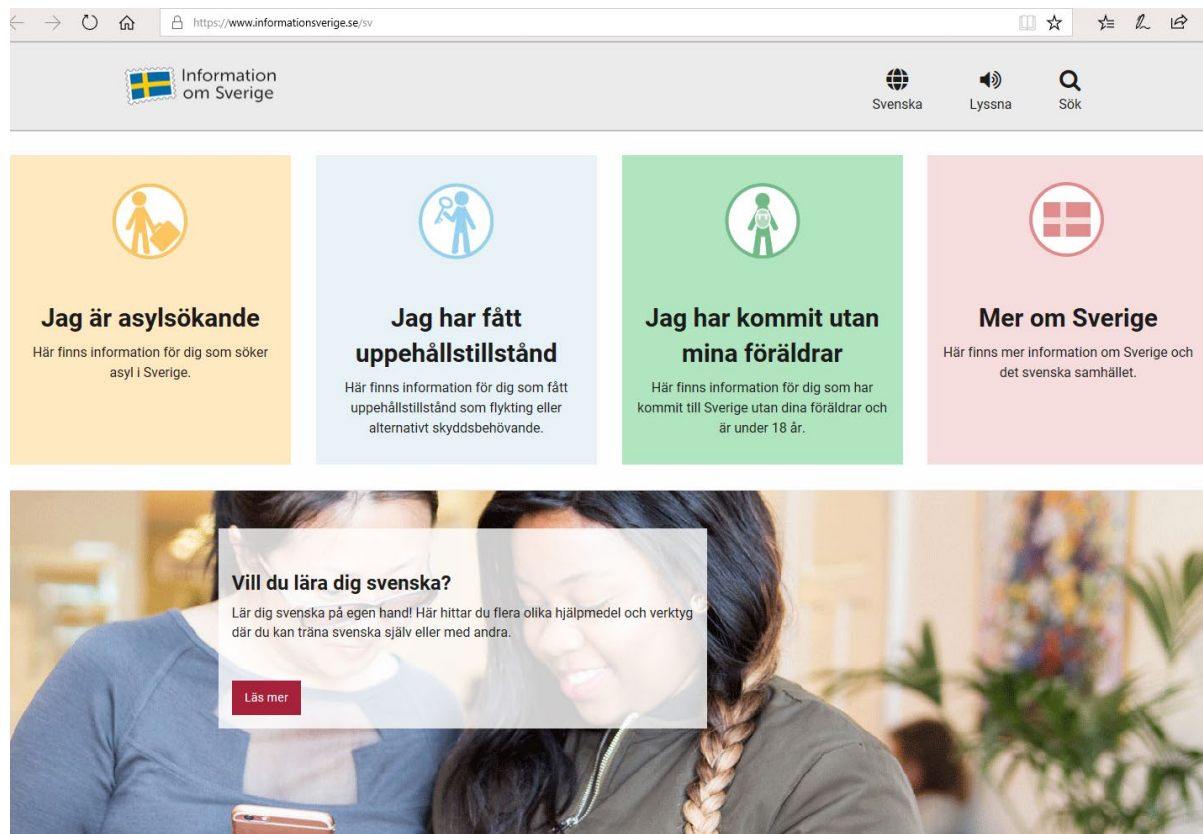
https://www.informationsverige.se/sv

Information om Sverige

Svenska

Lyssna

Sök

Jag är asylsökande

Här finns information för dig som söker asyl i Sverige.

Jag har fått uppehållstillstånd

Här finns information för dig som fått uppehållstillstånd som flykting eller alternativt skyddsbehövande.

Jag har kommit utan mina föräldrar

Här finns information för dig som har kommit till Sverige utan dina föräldrar och är under 18 år.

Mer om Sverige

Här finns mer information om Sverige och det svenska samhället.

Vill du lära dig svenska?

Lär dig svenska på egen hand! Här hittar du flera olika hjälpmedel och verktyg där du kan träna svenska själv eller med andra.

Läs mer